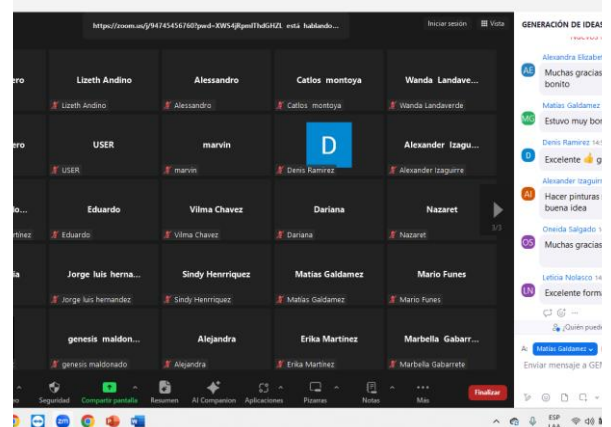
https://zoom.us/j/94745456760?pwd=XWS4JRpmlThdGHZL está hablando...

Iniciar sesión
Vista

ero
Lizeth Andino
Lizeth Andino
Alessandro
Alessandro
Catlos montoya
Catlos montoya
Wanda Landave...
Wanda Landaverde

ero
USER
USER
marvin
marvin
D
Denis Ramirez
Alexander Izagu...
Alexander Izaguirre

lo...
rtinez
Eduardo
Eduardo
Vilma Chavez
Vilma Chavez
Dariana
Dariana
Nazaret
Nazaret

1/3

ia
Jorge luis herna...
Jorge luis hernandez
Sindy Henrriquez
Sindy Henrriquez
Matías Galdamez
Matías Galdamez
Mario Funes
Mario Funes

genesis maldon...
genesis maldonado
Alejandra
Alejandra
Erika Martinez
Erika Martinez
Marbella Gabarr...
Marbella Gabarrete

Seguridad
Compartir pantalla
Resumen
AI Companion
Aplicaciones
Pizarras
Notas
Más
Finalizar

GENERACIÓN DE IDEAS

AE
Alexandra Elizabet
Muchas gracias
bonito

MG
Matías Galdamez
Estuvo muy bo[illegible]

D
Denis Ramirez 14
Excelente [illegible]

AI
Alexander Izaguir
Hacer pinturas
buena idea

OS
Oneida Salgado
Muchas gracias

LN
Leticia Nolasco 14
Excelente form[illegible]

¿Quién pued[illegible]

A: Matías Galdamez
Enviar mensaje a GEN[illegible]

ESP
LAA